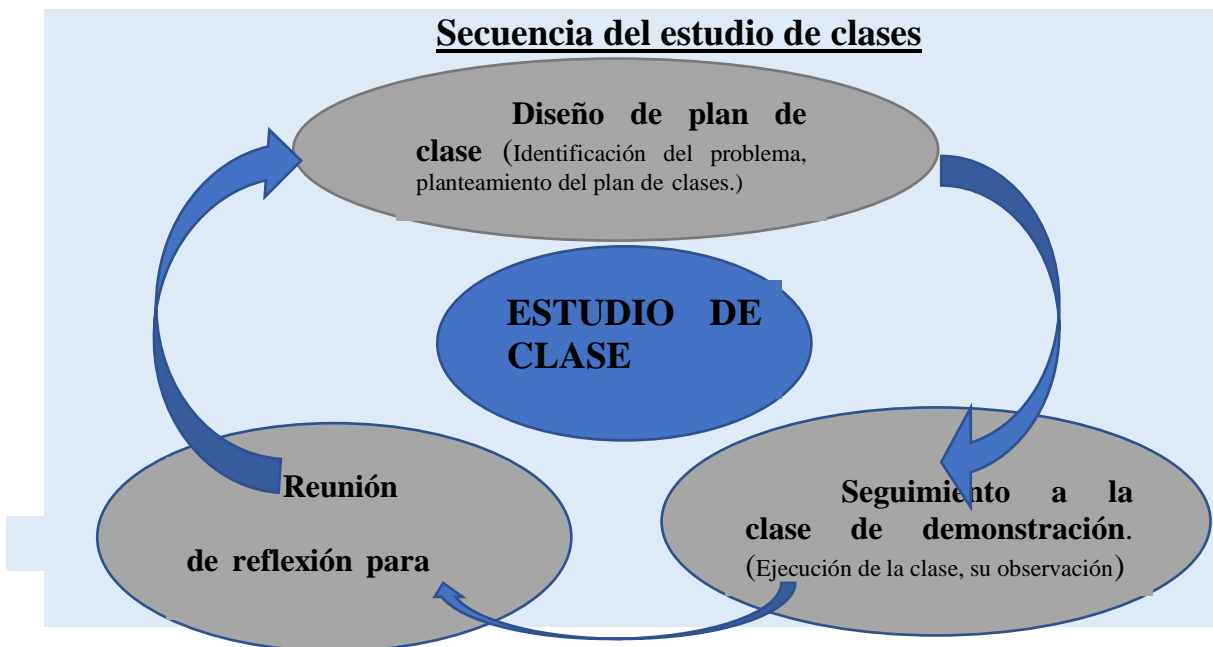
Secuencia del estudio de clases

Diseño de plan de clase (Identificación del problema, planteamiento del plan de clases.)

ESTUDIO DE CLASE

Reunión

de reflexión para

Seguimiento a la clase de demonstración. (Ejecución de la clase, su observación)